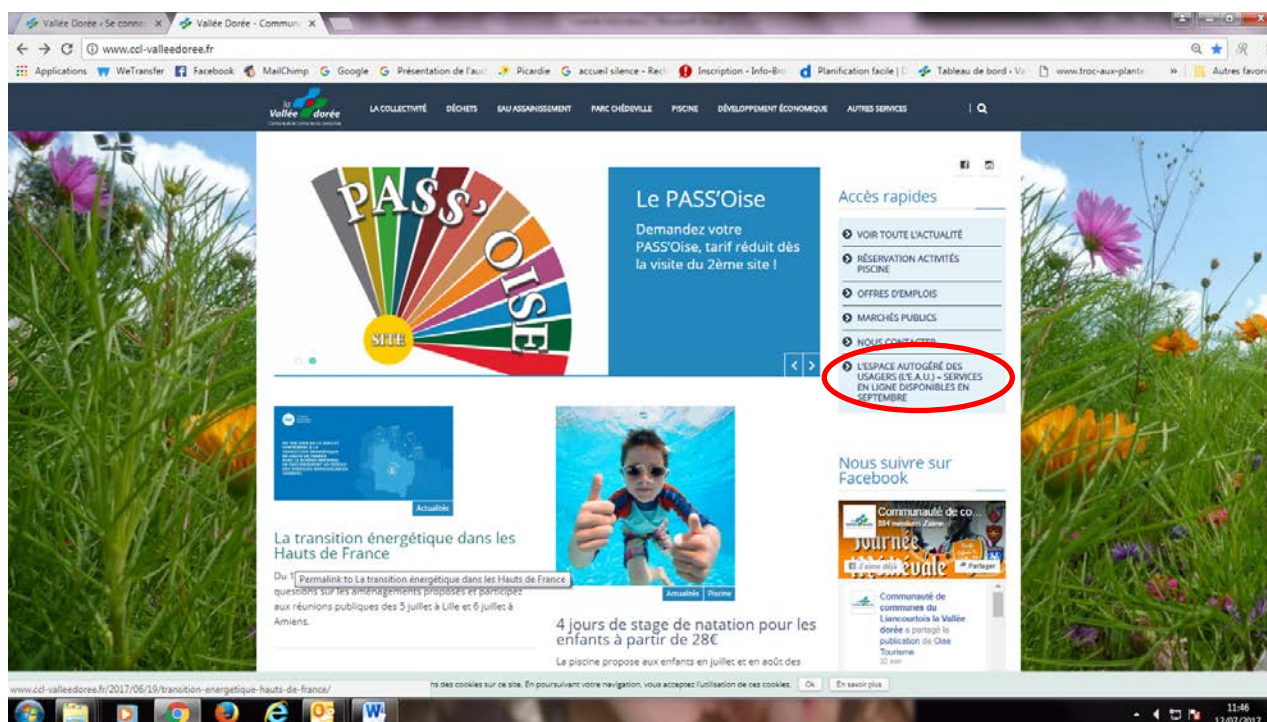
Vallée Dorée › Se conne ×
Vallée Dorée - Commun ×

www.ccl-valleedoree.fr

Applications WeTransfer Facebook MailChimp Google Présentation de l'au Picardie accueil silence - Rec Inscription - Info-Br Planification facile | Tableau de bord - V www.troc-aux-plante » Autres favoris

la Vallée dorée

LA COLLECTIVITÉ DÉCHETS EAU ASSAINISSEMENT PARC CHÉDEVILLE PISCINE DÉVELOPPEMENT ÉCONOMIQUE AUTRES SERVICES

PASS'OISE SITE

Le PASS'Oise

Demandez votre PASS'Oise, tarif réduit dès la visite du 2ème site !

Accès rapides

VOIR TOUTE L'ACTUALITÉ

RÉSERVATION ACTIVITÉS PISCINE

OFFRES D'EMPLOIS

MARCHÉS PUBLICS

NOUS CONTACTER

L'ESPACE AUTOGÉRÉ DES USAGERS (L'E.A.U.) – SERVICES EN LIGNE DISPONIBLES EN SEPTEMBRE

Actualités

La transition énergétique dans les Hauts de France

Du 1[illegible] Permalink to La transition énergétique dans les Hauts de France questions sur les aménagements proposés et participez aux réunions publiques des 5 juillet à Lille et 6 juillet à Amiens.

Actualités Piscine

4 jours de stage de natation pour les enfants à partir de 28€

La piscine propose aux enfants en juillet et en août des

Nous suivre sur Facebook

Communauté de co...
584 mentions J'aime

Journée Médiévale

J'aime déjà Partager

Communauté de communes du Liancourtois la Vallée dorée a partagé la publication de Oise Tourisme
32 min

www.ccl-valleedoree.fr/2017/06/19/transition-energetique-hauts-de-france/

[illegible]ns des cookies sur ce site. En poursuivant votre navigation, vous acceptez l'utilisation de ces cookies. Ok En savoir plus

11:46
12/07/2017